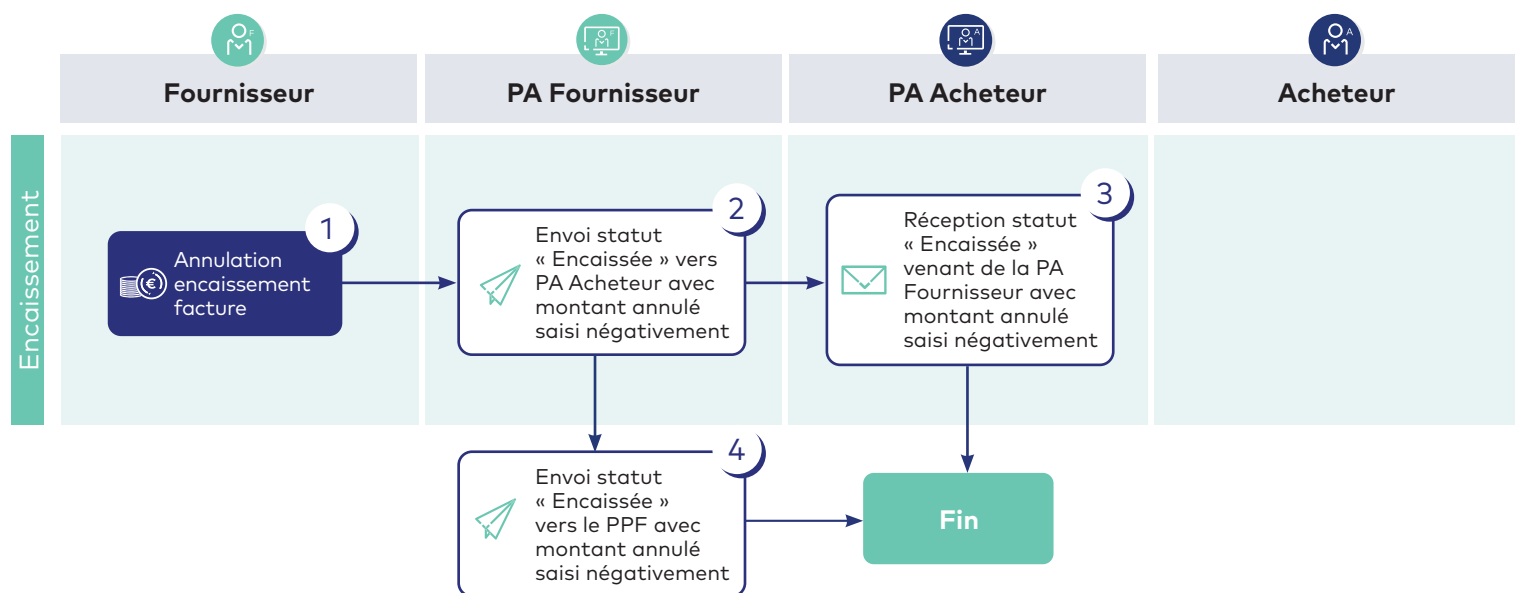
Fournisseur

PA Fournisseur

PA Acheteur

Acheteur

Encaissement

1
Annulation encaissement facture

2
Envoi statut « Encaissée » vers PA Acheteur avec montant annulé saisi négativement

3
Réception statut « Encaissée » venant de la PA Fournisseur avec montant annulé saisi négativement

4
Envoi statut « Encaissée » vers le PPF avec montant annulé saisi négativement

Fin